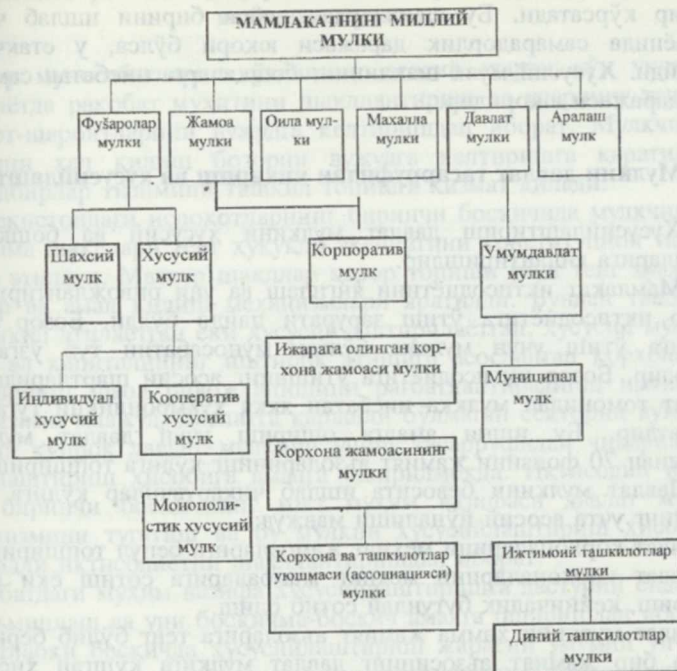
МАМЛАКАТНИНГ МИЛЛИЙ МУЛКИ

Фуқаролар мулки

Жамоа мулки

Оила мулки

Маҳалла мулки

Давлат мулки

Аралаш мулк

Шахсий мулк

Хусусий мулк

Корпоратив мулк

Умумдавлат мулки

Ижарага олинган корхона жамоаси мулки

Муниципал мулк

Индивидуал хусусий мулк

Кооператив хусусий мулк

Корхона жамоасининг мулки

Монополистик хусусий мулк

Корхона ва ташкилотлар уюшмаси (ассоциацияси) мулки

Ижтимоий ташкилотлар мулки

Диний ташкилотлар мулки